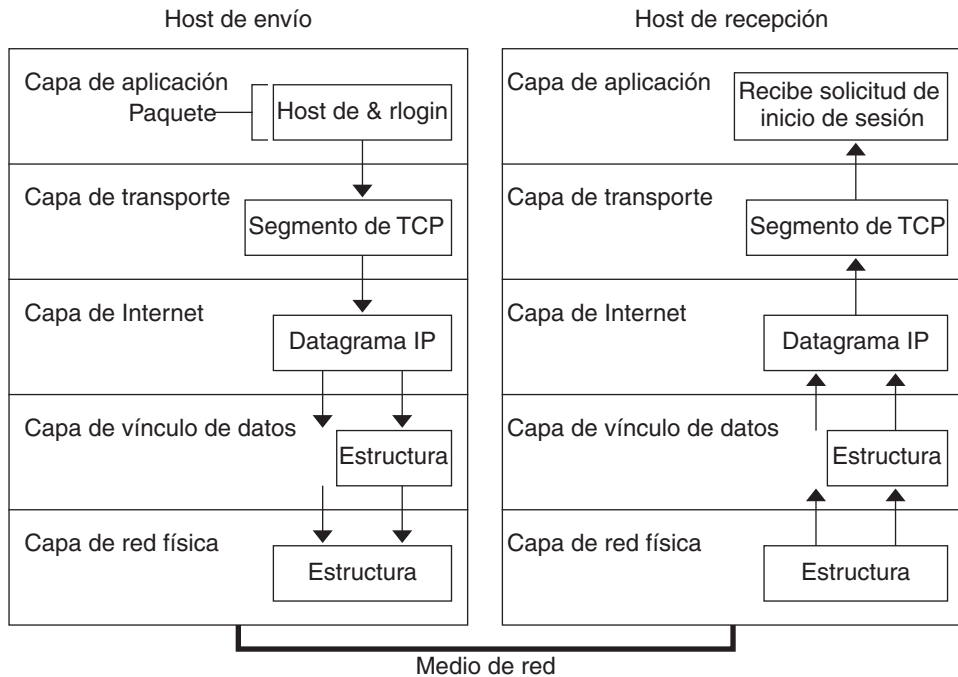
Host de envío

Capa de aplicación
Paquete
Host de & rlogin

Capa de transporte
Segmento de TCP

Capa de Internet
Datagrama IP

Capa de vínculo de datos
Estructura

Capa de red física
Estructura

Host de recepción

Capa de aplicación
Recibe solicitud de inicio de sesión

Capa de transporte
Segmento de TCP

Capa de Internet
Datagrama IP

Capa de vínculo de datos
Estructura

Capa de red física
Estructura

Medio de red